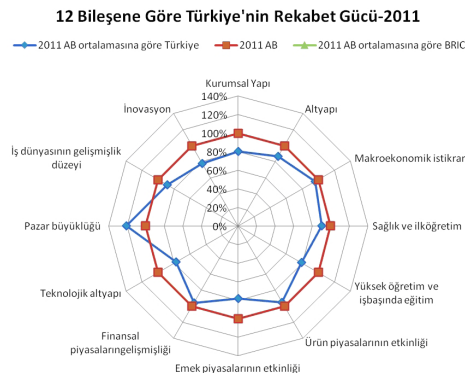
12 Bileşene Göre Türkiye'nin Rekabet Gücü-2011

2011 AB ortalamasına göre Türkiye
2011 AB
2011 AB ortalamasına göre BRIC

Kurumsal Yapı
140%
120%
100%
80%
60%
40%
20%
0%
Altyapı
Makroekonomik istikrar
Sağlık ve ilköğretim
Yüksek öğretim ve işbaşında eğitim
Ürün piyasalarının etkinliği
Emek piyasalarının etkinliği
Finansal piyasalarıngelişmişliği
Teknolojik altyapı
Pazar büyüklüğü
İş dünyasının gelişmişlik düzeyi
İnovasyon